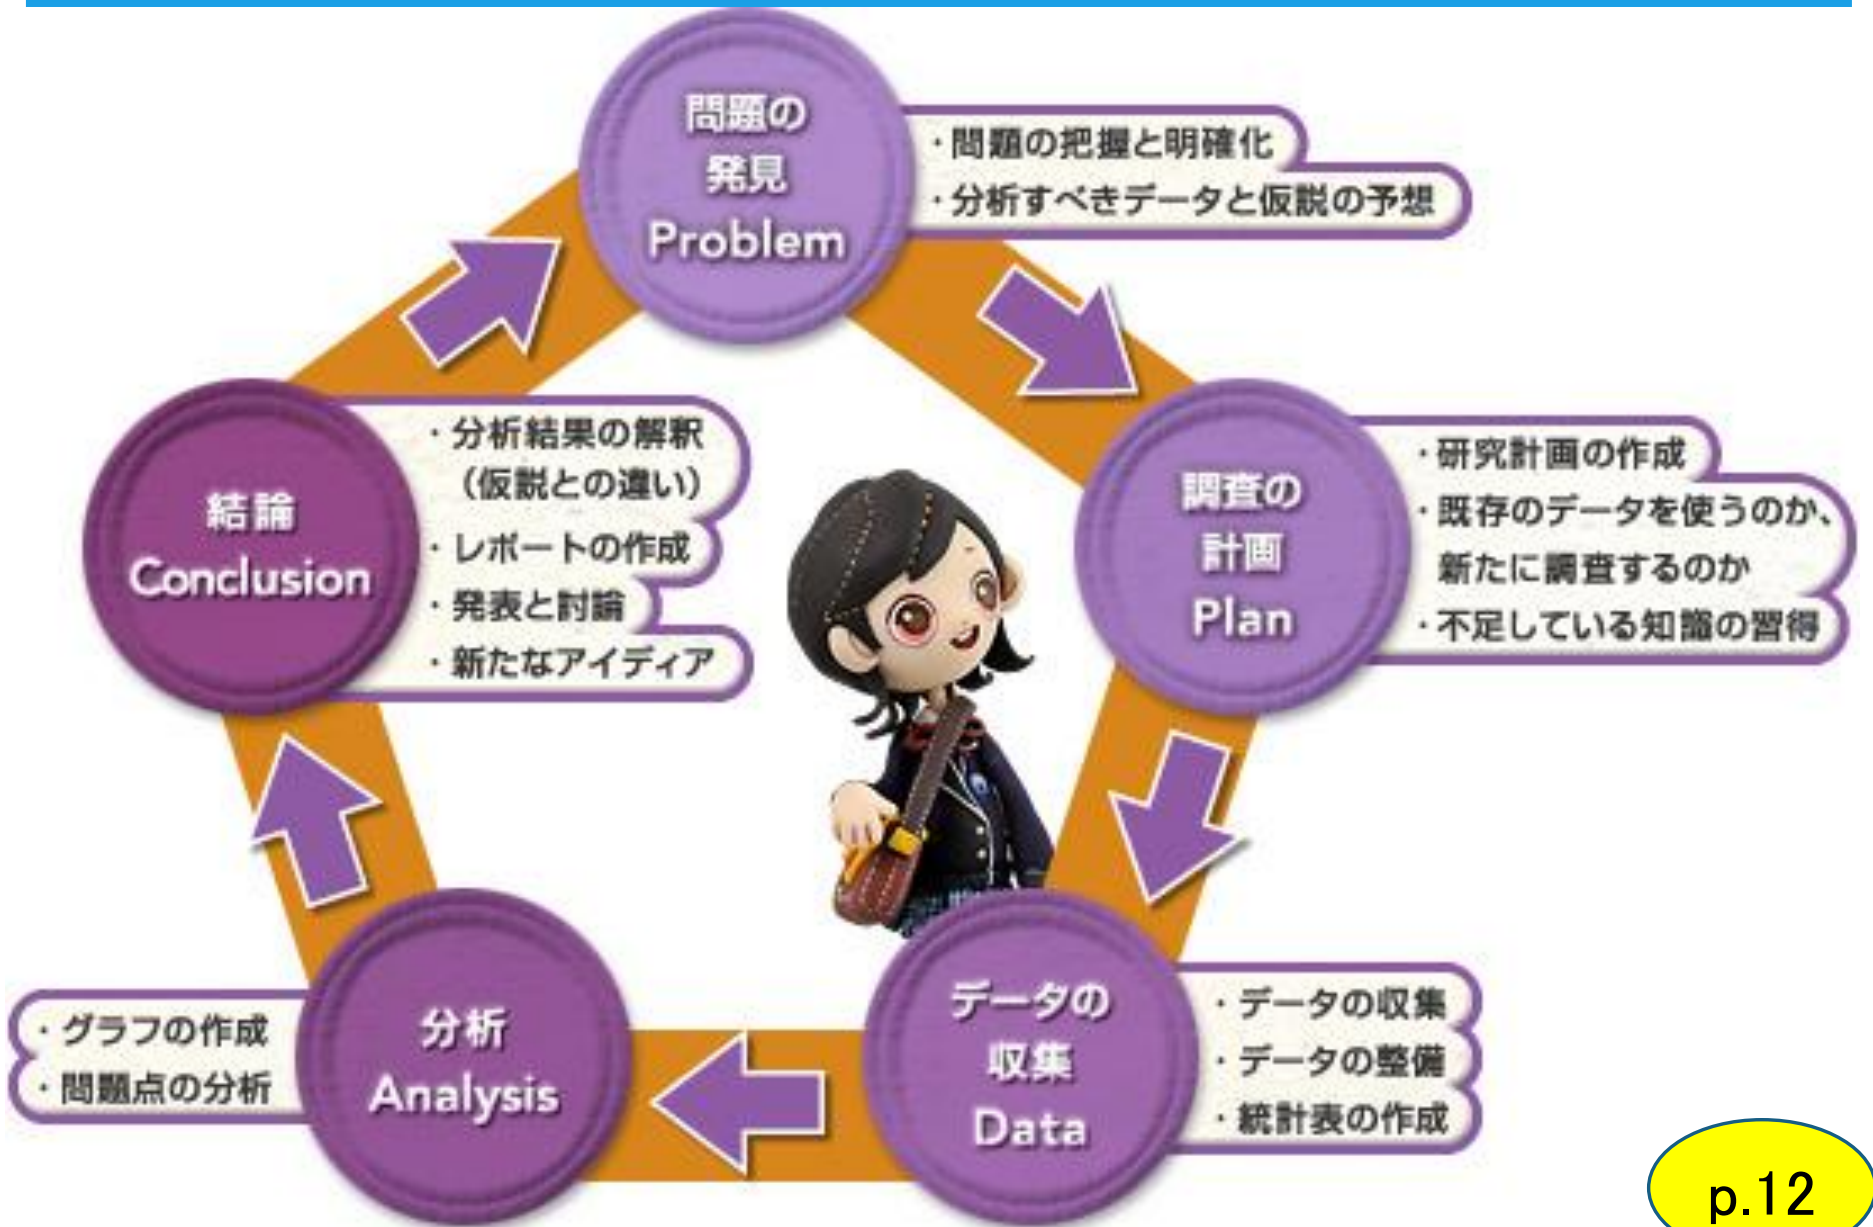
問題の発見
Problem

・問題の把握と明確化
・分析すべきデータと仮説の予想

調査の計画
Plan

・研究計画の作成
・既存のデータを使うのか、新たに調査するのか
・不足している知識の習得

データの収集
Data

・データの収集
・データの整備
・統計表の作成

分析
Analysis

・グラフの作成
・問題点の分析

結論
Conclusion

・分析結果の解釈（仮説との違い）
・レポートの作成
・発表と討論
・新たなアイディア

p.12